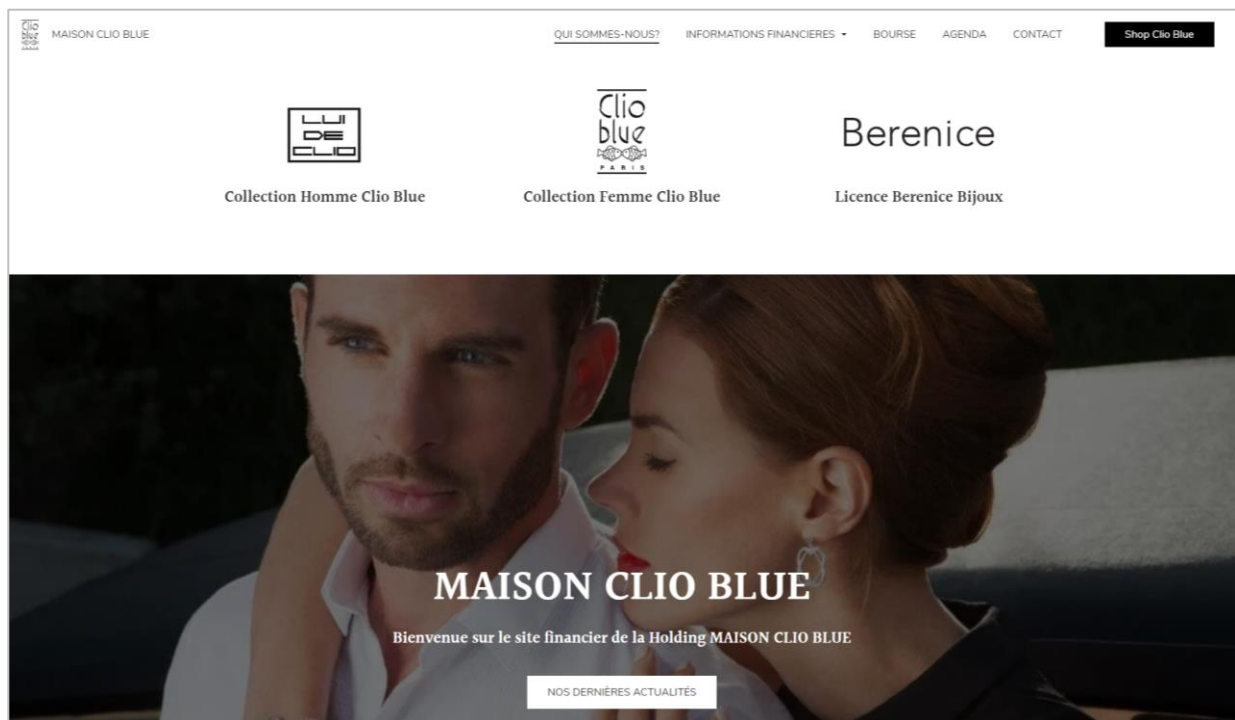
Clio blue

MAISON CLIO BLUE

QUI SOMMES-NOUS? INFORMATIONS FINANCIERES BOURSE AGENDA CONTACT Shop Clio Blue

LUI DE CLIO

Collection Homme Clio Blue

Clio blue PARIS

Collection Femme Clio Blue

Berenice

Licence Berenice Bijoux

MAISON CLIO BLUE

Bienvenue sur le site financier de la Holding MAISON CLIO BLUE

NOS DERNIÈRES ACTUALITÉS